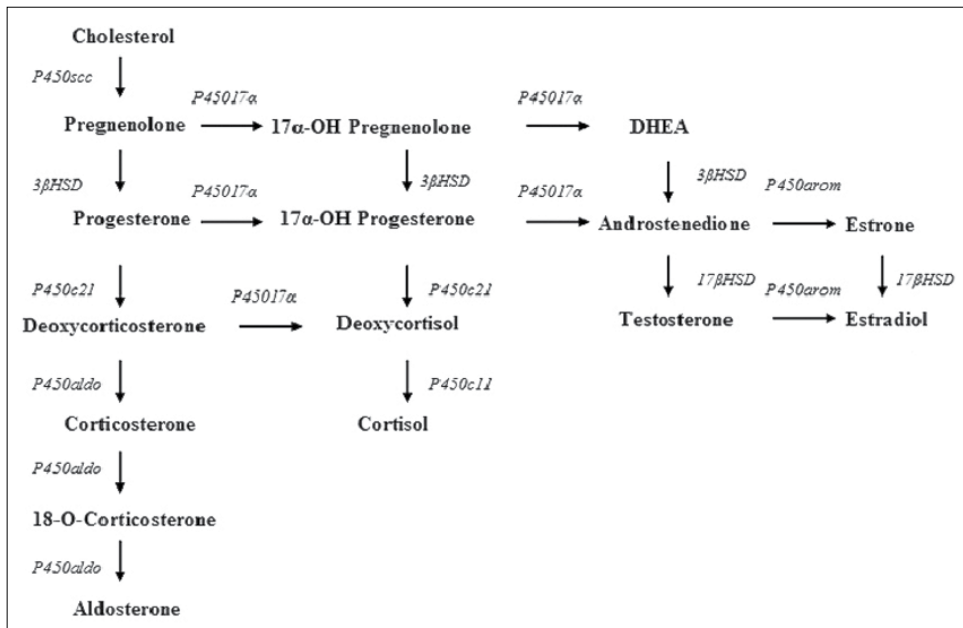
Cholesterol

P450scc

Pregnenolone

P45017α

17α-OH Pregnenolone

P45017α

DHEA

3βHSD

3βHSD

3βHSD

Progesterone

P45017α

17α-OH Progesterone

P45017α

Androstenedione

P450arom

Estrone

P450c21

P450c21

17βHSD

17βHSD

Deoxycorticosterone

P45017α

Deoxycortisol

Testosterone

P450arom

Estradiol

P450aldo

P450c11

Corticosterone

Cortisol

P450aldo

18-O-Corticosterone

P450aldo

Aldosterone